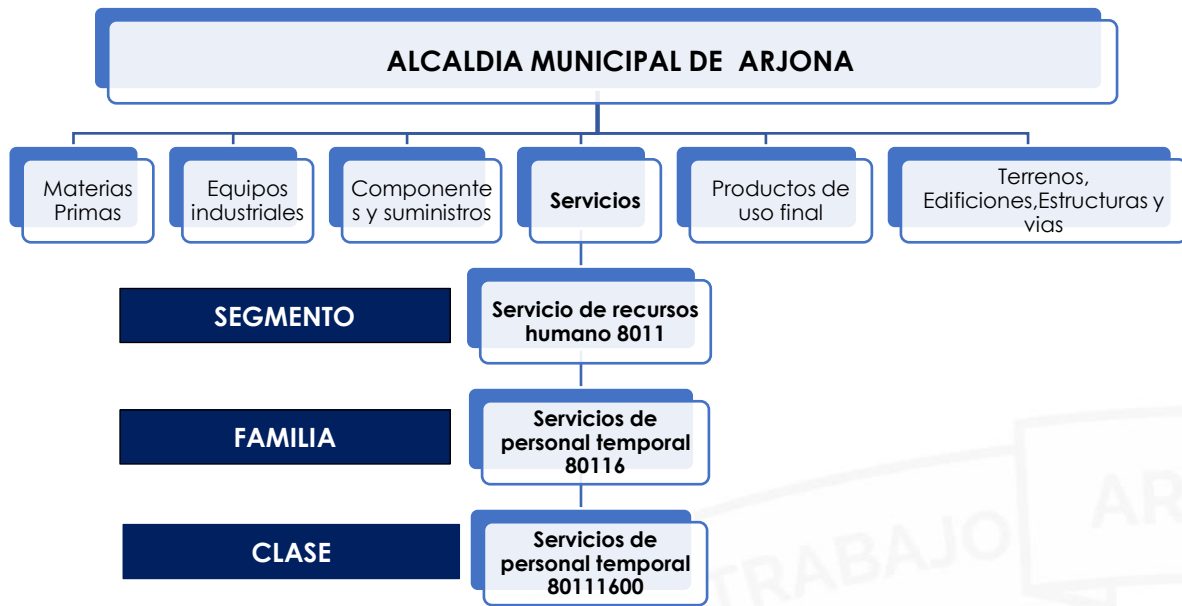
ALCALDIA MUNICIPAL DE ARJONA

Materias Primas

Equipos industriales

Componentes y suministros

Servicios

Productos de uso final

Terrenos, Edificiones,Estructuras y vias

SEGMENTO

Servicio de recursos humano 8011

FAMILIA

Servicios de personal temporal 80116

CLASE

Servicios de personal temporal 80111600

TRABAJO AR